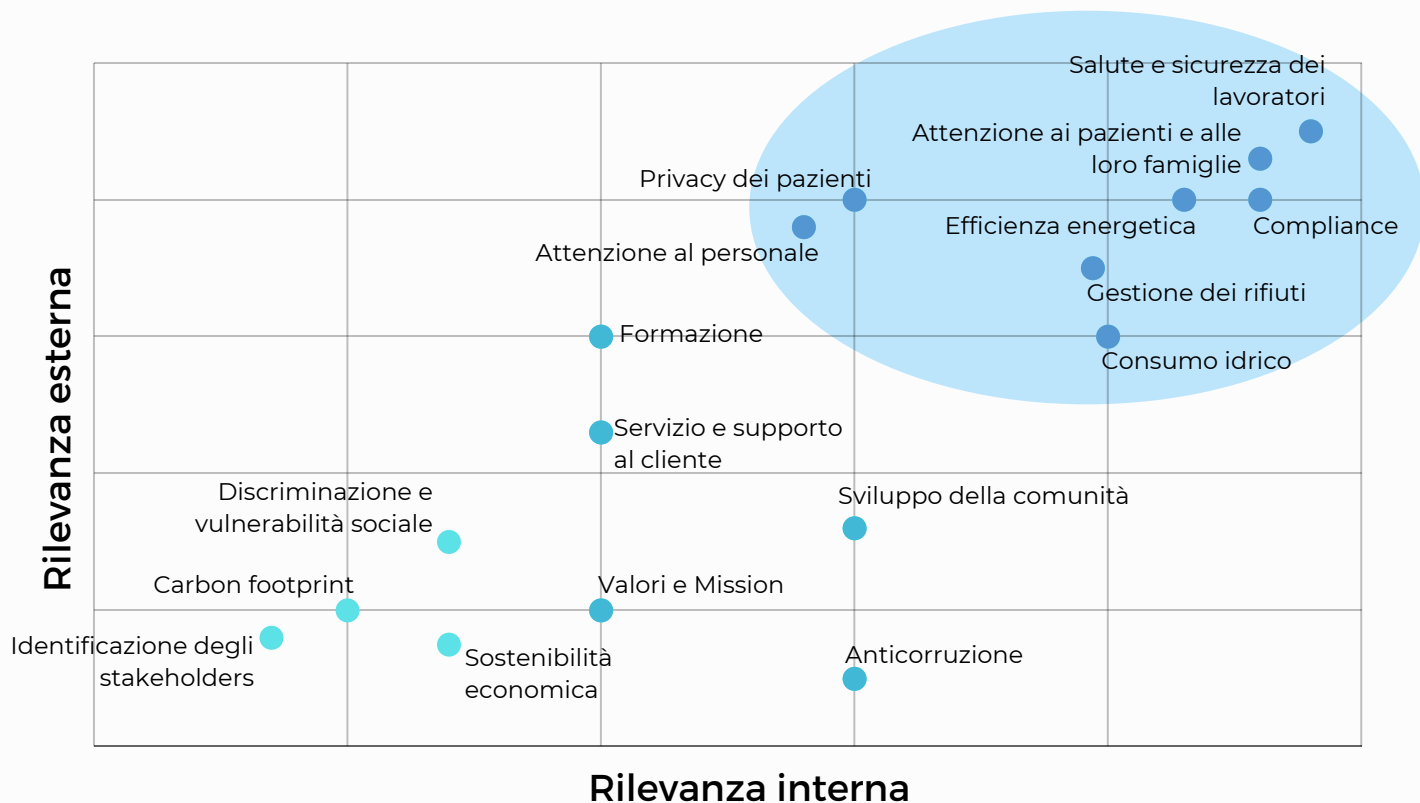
Rilevanza esterna

Salute e sicurezza dei lavoratori

Attenzione ai pazienti e alle loro famiglie

Privacy dei pazienti

Efficienza energetica

Compliance

Attenzione al personale

Gestione dei rifiuti

Formazione

Consumo idrico

Servizio e supporto al cliente

Discriminazione e vulnerabilità sociale

Sviluppo della comunità

Carbon footprint

Valori e Mission

Identificazione degli stakeholders

Sostenibilità economica

Anticorruzione

Rilevanza interna